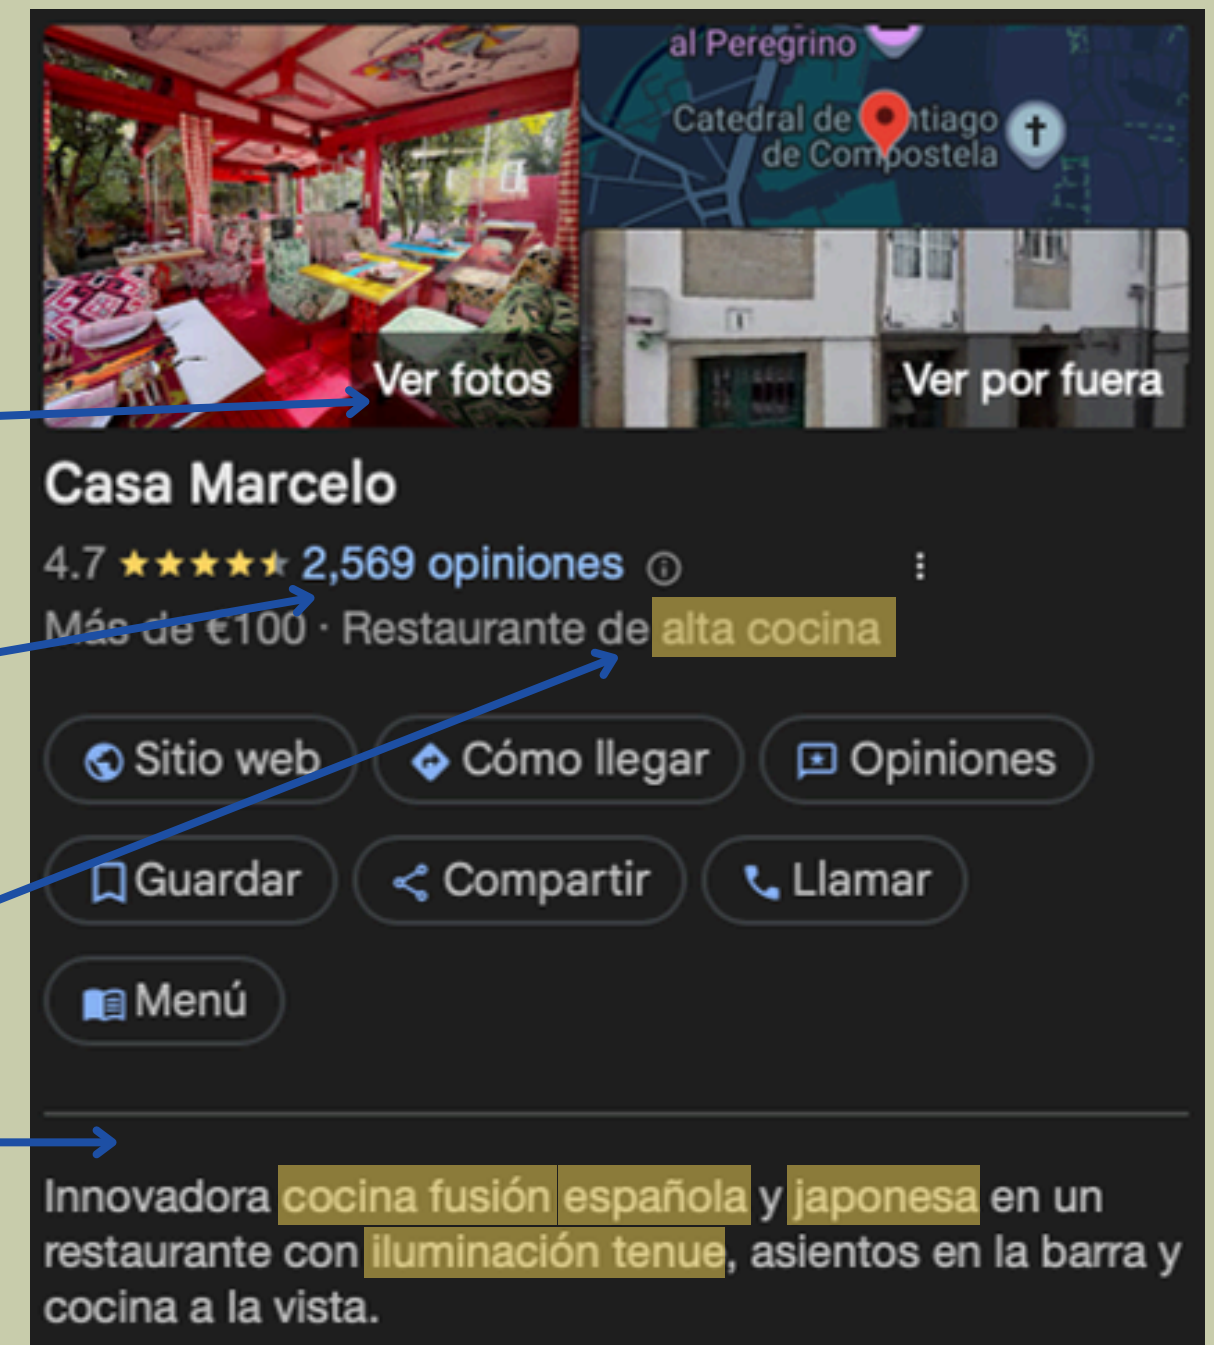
al Peregrino

Catedral de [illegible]tiago de Compostela

Ver fotos

Ver por fuera

Casa Marcelo

4.7 ★★★★★ 2,569 opiniones ⓘ

Más de €100 · Restaurante de alta cocina

Sitio web

Cómo llegar

Opiniones

Guardar

Compartir

Llamar

Menú

Innovadora cocina fusión española y japonesa en un restaurante con iluminación tenue, asientos en la barra y cocina a la vista.